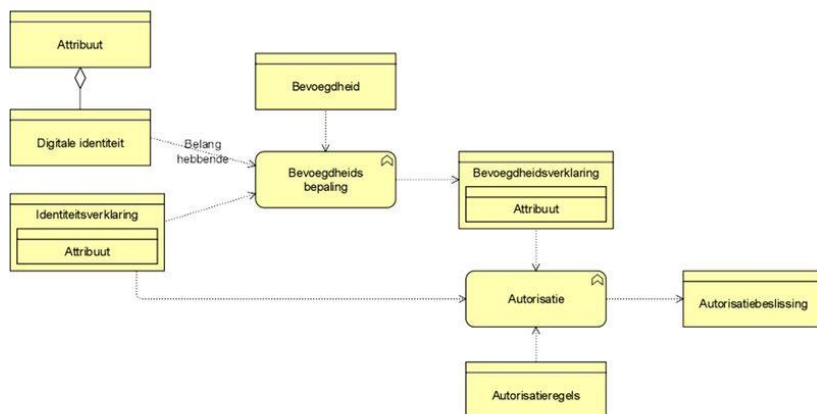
Attribuut

Digitale identiteit

Belang hebbende

Bevoegdheid

Bevoegdheids bepaling

Bevoegdheidsverklaring

Attribuut

Identiteitsverklaring

Attribuut

Autorisatie

Autorisatiebeslissing

Autorisatieregels